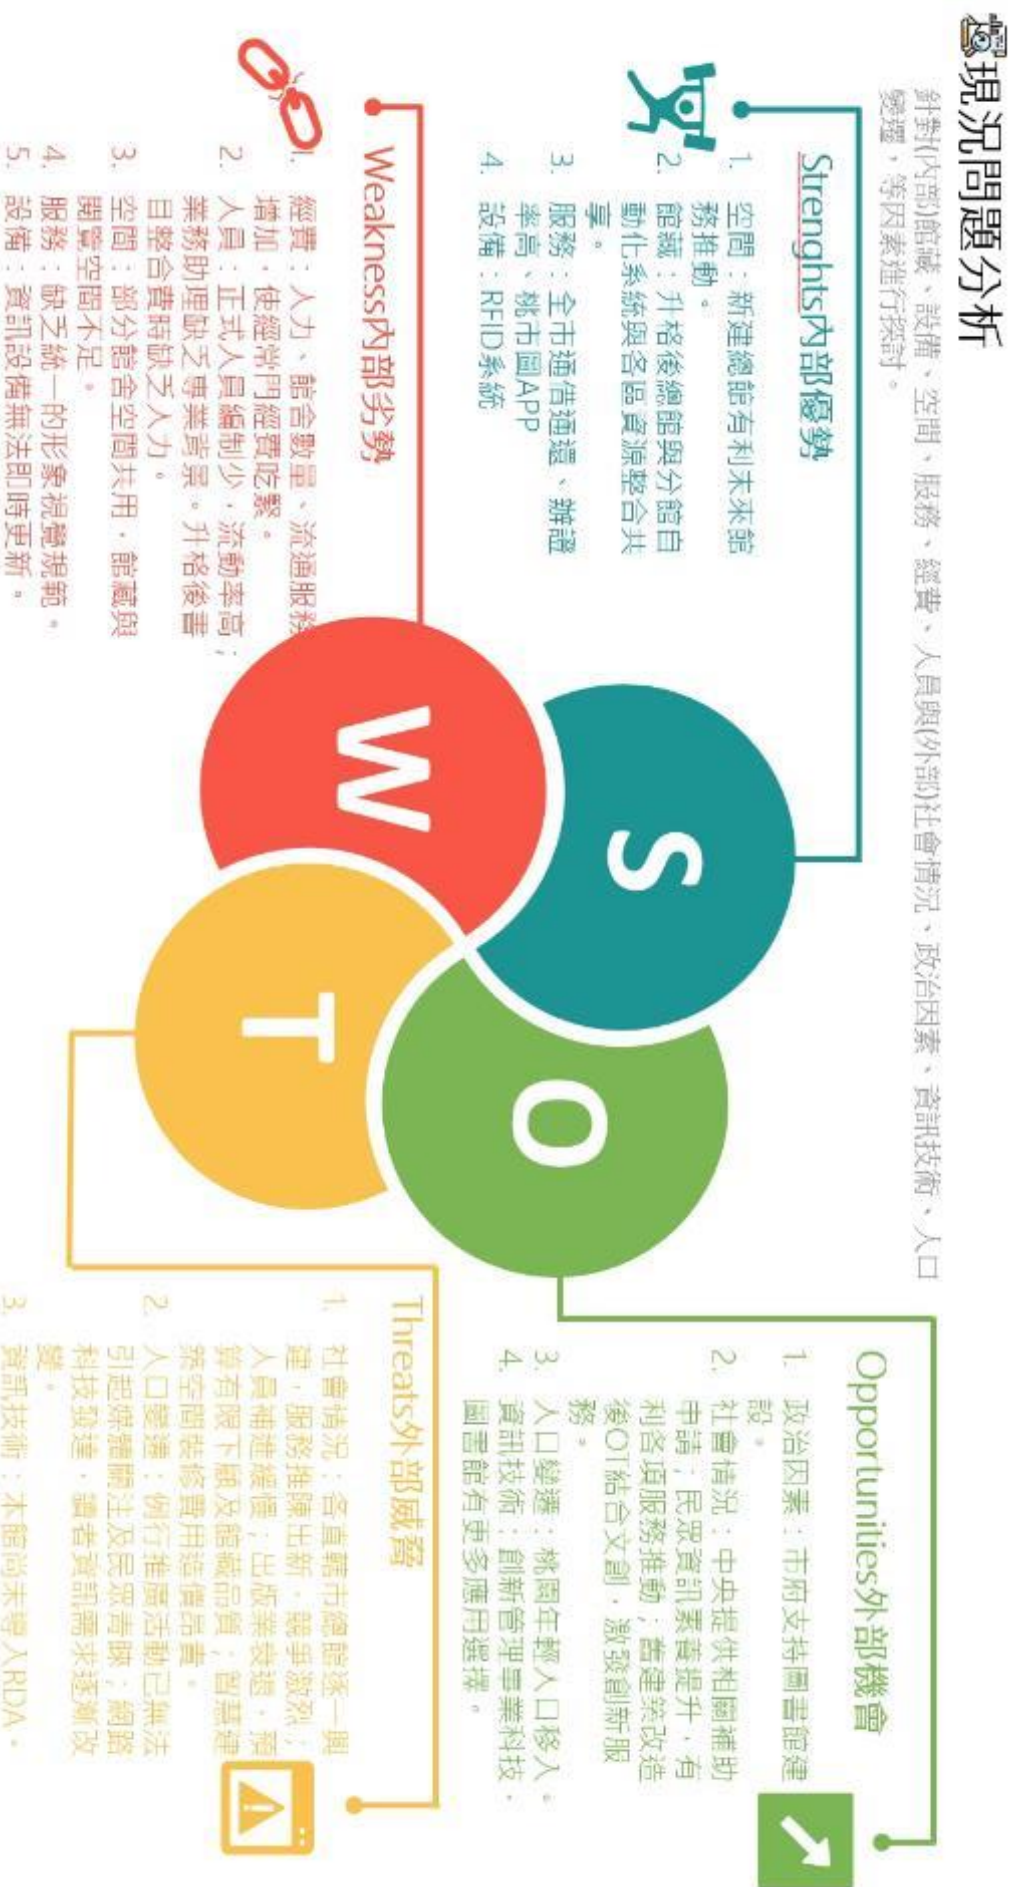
現況問題分析

針對內部館藏、設備、空間、服務、經費、人員與外部社會情況、政治因素、資訊技術、人口變遷，等因素進行探討。

Strenghts內部優勢

1. 空間：新建總館有利未來館務推動。
2. 館藏：升格後總館與分館自動化系統與各區資源整合共享。
3. 服務：全市通借通還、辦證率高、桃市圖APP
4. 設備：RFID系統

Weakness內部劣勢

1. 經費：人力、館舍數量、流通服務增加，使經常門經費吃緊。
2. 人員：正式人員編制少，流動率高，業務助理缺乏專業背景，升格後書目整合費時缺乏人力。
3. 空間：部分館舍空間共用，館藏與閱覽空間不足。
4. 服務：缺乏統一的形象視覺規範。
5. 設備：資訊設備無法即時更新。

S

W

O

T

Opportunities外部機會

1. 政治因素：市府支持圖書館建設。
2. 社會情況：中央提供相關補助申請，民眾資訊素養提升，有利各項服務推動，舊建築改造後OT結合文創，激發創新服務。
3. 人口變遷：桃園年輕人口移入。
4. 資訊技術：創新管理專業科技，圖書館有更多應用選擇。

Threats外部威脅

1. 社會情況：吾直轄市總館逐一興建，服務推陳出新，競爭激烈，人員補建緩慢，出版業衰退，預算有限下購及館藏品質，智慧建築空間裝修費用結構品書。
2. 人口變遷：例行推廣活動已無法引起媒體關注及民眾青睞，網路科技發達，讀者資訊需求逐漸改變。
3. 資訊技術：本館尚未導入RDA。